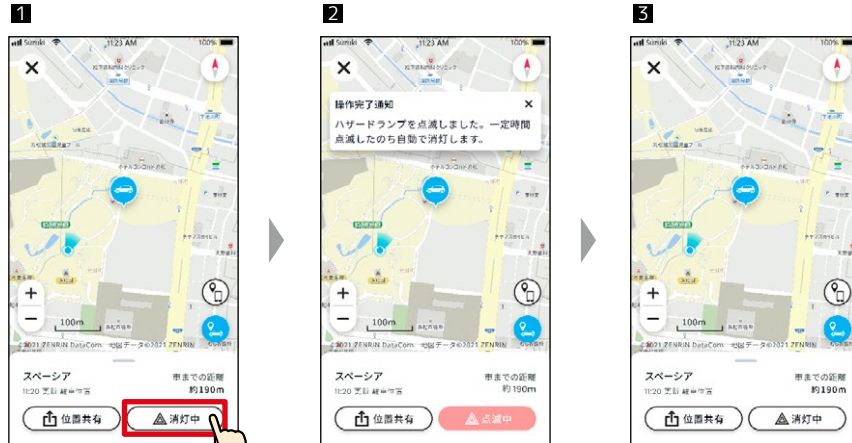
1

Suzuki 11:23 AM 100%

×

100m

©2021 ZENRIN DataCom 地図データ©2021 ZENRIN

スペーシア
11:20 芝鼠 縫串宮苗

車までの距離
約190m

位置共有

消灯中

2

Suzuki 11:23 AM 100%

×

操作完了通知

ハザードランプを点滅しました。一定時間点滅したのち自動で消灯します。

100m

©2021 ZENRIN DataCom 地図データ©2021 ZENRIN

スペーシア
11:20 芝鼠 縫串宮苗

車までの距離
約190m

位置共有

点滅中

3

Suzuki 11:23 AM 100%

×

100m

©2021 ZENRIN DataCom 地図データ©2021 ZENRIN

スペーシア
11:20 芝鼠 縫串宮苗

車までの距離
約190m

位置共有

消灯中